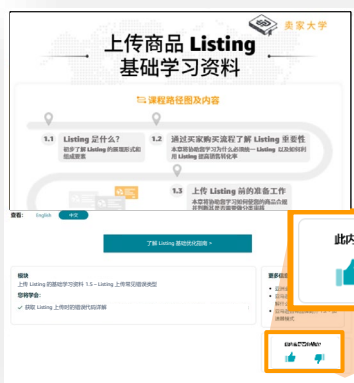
卖家大学

上传商品 Listing 基础学习资料

课程路径图及内容

1.1 Listing 是什么？
初步了解 Listing 的页面形式和组成要素

1.2 通过买家购买流程了解 Listing 重要性
本章帮助你学习为什么必须做一 Listing 以及如何利用 Listing 提高销售转化率

1.3 上传 Listing 前的准备工作
本章帮助你学习如何提前准备的商品合规方面规定并需要做什么东西

查看: English 中文

了解 Listing 基础优化指南 >

模块
上传 Listing 的基础学习资料 1.5 – Listing 上传常见错误类型
您将学会:
✓ 明晰 Listing 上传时的错误代码详解

更多

此内

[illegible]